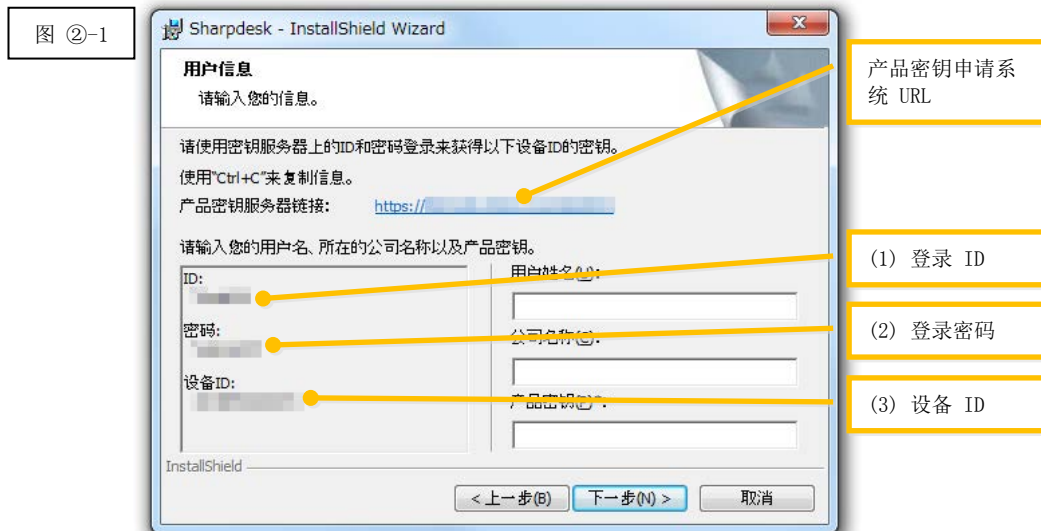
图 ②-1

Sharpdesk - InstallShield Wizard

用户信息
请输入您的信息。

请使用密钥服务器上的ID和密码登录来获得以下设备ID的密钥。
使用"Ctrl+C"来复制信息。
产品密钥服务器链接: https://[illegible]

请输入您的用户名、所在的公司名称以及产品密钥。

ID:
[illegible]
密码:
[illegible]
设备ID:
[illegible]

用户姓名(U):
公司名称(C):
产品密钥(P):

InstallShield

< 上一步(B)
下一步(N) >
取消

产品密钥申请系统 URL

(1) 登录 ID

(2) 登录密码

(3) 设备 ID